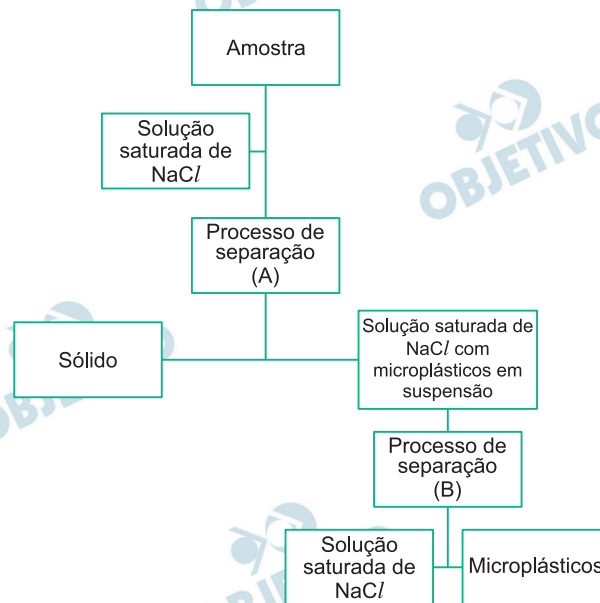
Amostra

Solução saturada de NaC$l$

Processo de separação (A)

Sólido

Solução saturada de NaC$l$ com microplásticos em suspensão

Processo de separação (B)

Solução saturada de NaC$l$

Microplásticos

OBJETIVO

OBJETIVO

OBJETIVO